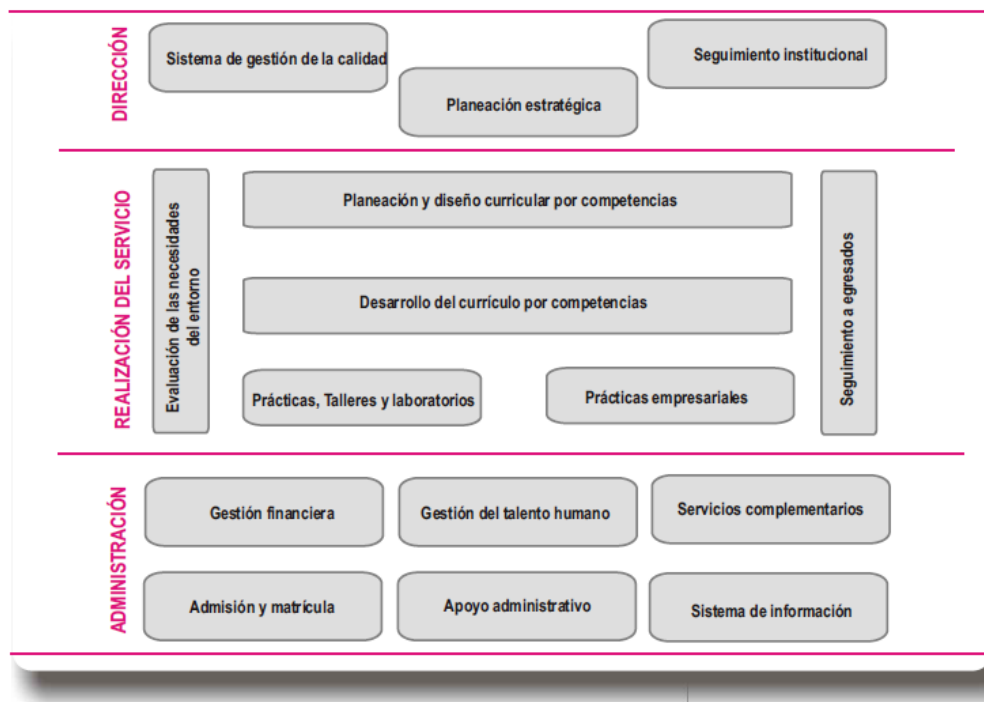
DIRECCIÓN

Sistema de gestión de la calidad

Planeación estratégica

Seguimiento institucional

REALIZACIÓN DEL SERVICIO

Evaluación de las necesidades del entorno

Planeación y diseño curricular por competencias

Desarrollo del currículo por competencias

Prácticas, Talleres y laboratorios

Prácticas empresariales

Seguimiento a egresados

ADMINISTRACIÓN

Gestión financiera

Gestión del talento humano

Servicios complementarios

Admisión y matrícula

Apoyo administrativo

Sistema de información